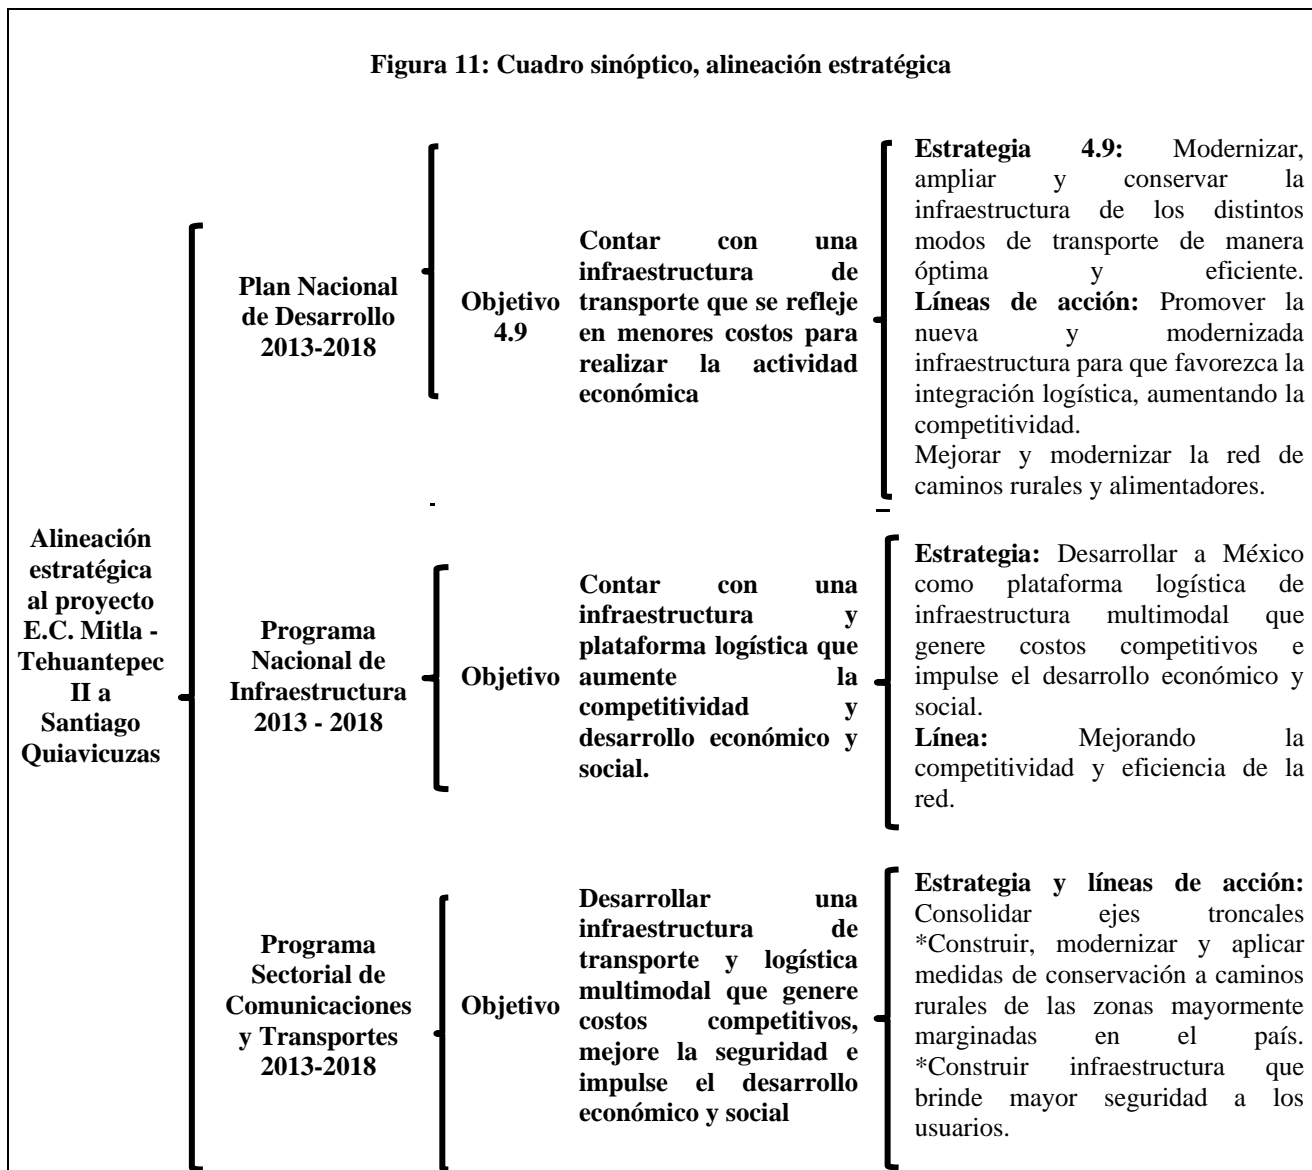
Figura 11: Cuadro sinóptico, alineación estratégica

Alineación estratégica al proyecto E.C. Mitla - Tehuantepec II a Santiago Quiavicuzas

Plan Nacional de Desarrollo 2013-2018

Objetivo 4.9

Contar con una infraestructura de transporte que se refleje en menores costos para realizar la actividad económica

Estrategia 4.9: Modernizar, ampliar y conservar la infraestructura de los distintos modos de transporte de manera óptima y eficiente. Líneas de acción: Promover la nueva y modernizada infraestructura para que favorezca la integración logística, aumentando la competitividad.
Mejorar y modernizar la red de caminos rurales y alimentadores.

Programa Nacional de Infraestructura 2013 - 2018

Objetivo

Contar con una infraestructura y plataforma logística que aumente la competitividad y desarrollo económico y social.

Estrategia: Desarrollar a México como plataforma logística de infraestructura multimodal que genere costos competitivos e impulse el desarrollo económico y social.
Línea: Mejorando la competitividad y eficiencia de la red.

Programa Sectorial de Comunicaciones y Transportes 2013-2018

Objetivo

Desarrollar una infraestructura de transporte y logística multimodal que genere costos competitivos, mejore la seguridad e impulse el desarrollo económico y social

Estrategia y líneas de acción: Consolidar ejes troncales *Construir, modernizar y aplicar medidas de conservación a caminos rurales de las zonas mayormente marginadas en el país. *Construir infraestructura que brinde mayor seguridad a los usuarios.